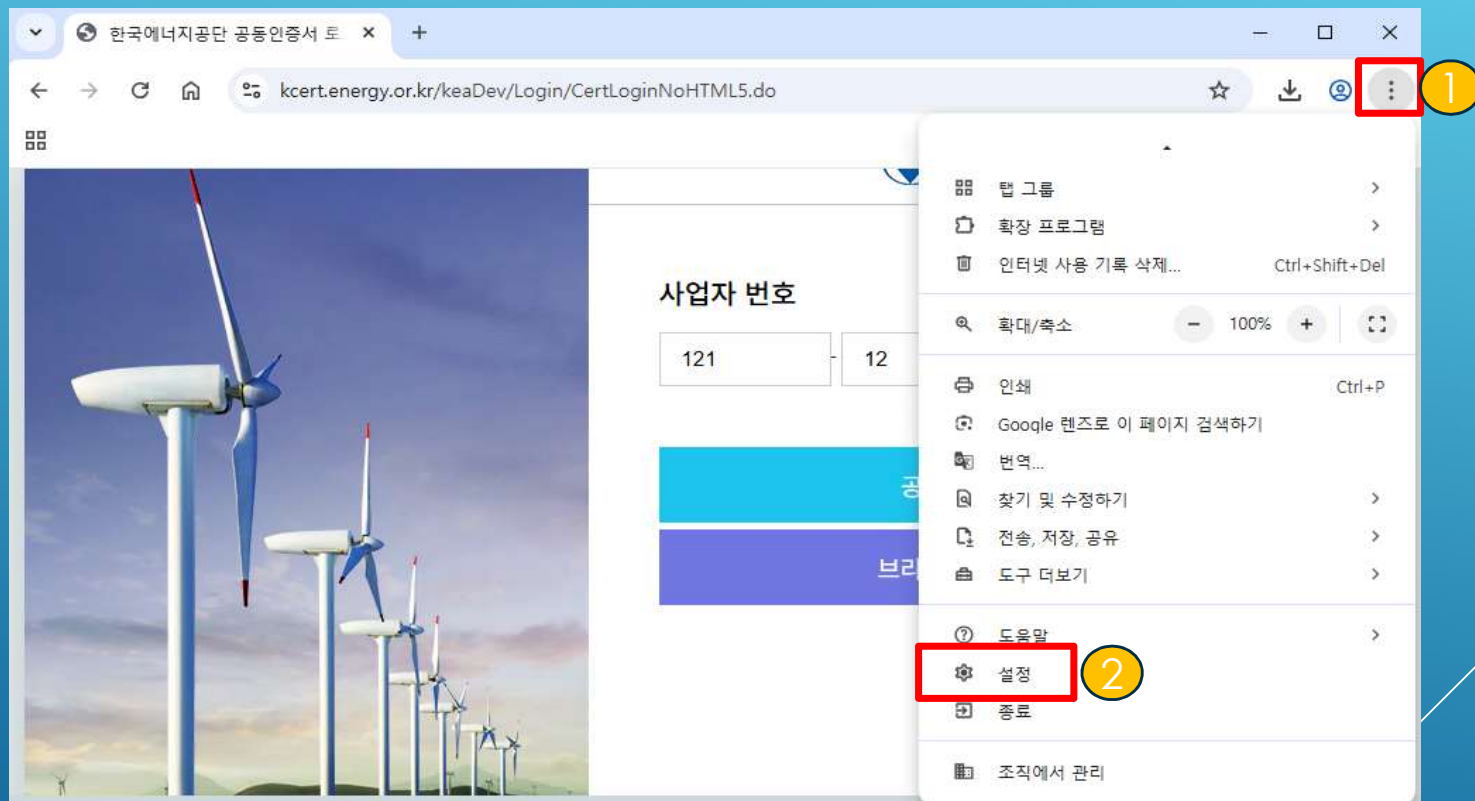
한국에너지공단 공동인증서 토 ×
+
kcert.energy.or.kr/keaDev/Login/CertLoginNoHTML5.do

1

사업자 번호

121 - 12

공

브라

탭 그룹
확장 프로그램
인터넷 사용 기록 삭제... Ctrl+Shift+Del
확대/축소 − 100% +
인쇄 Ctrl+P
Google 렌즈로 이 페이지 검색하기
번역...
찾기 및 수정하기
전송, 저장, 공유
도구 더보기
도움말
설정
2
종료
조직에서 관리